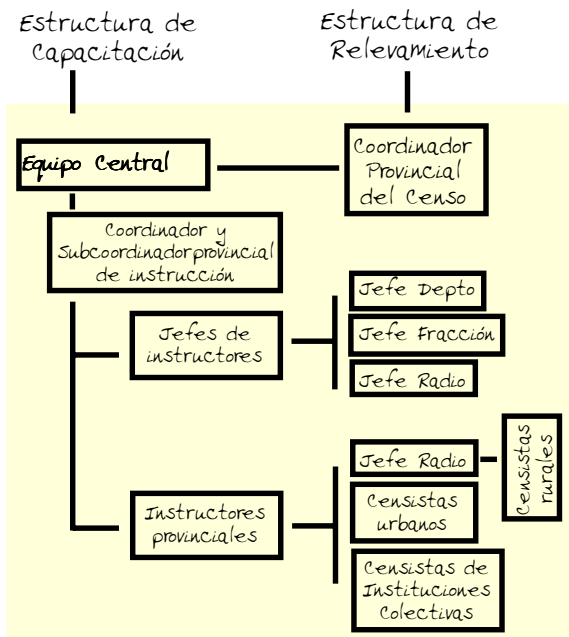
Estructura de Capacitación

Estructura de Relevamiento

Equipo Central

Coordinador Provincial del Censo

Coordinador y Subcoordinadorprovincial de instrucción

Jefes de instructores

Jefe Depto

Jefe Fracción

Jefe Radio

Instructores provinciales

Jefe Radio

Censistas rurales

Censistas urbanos

Censistas de Instituciones Colectivas